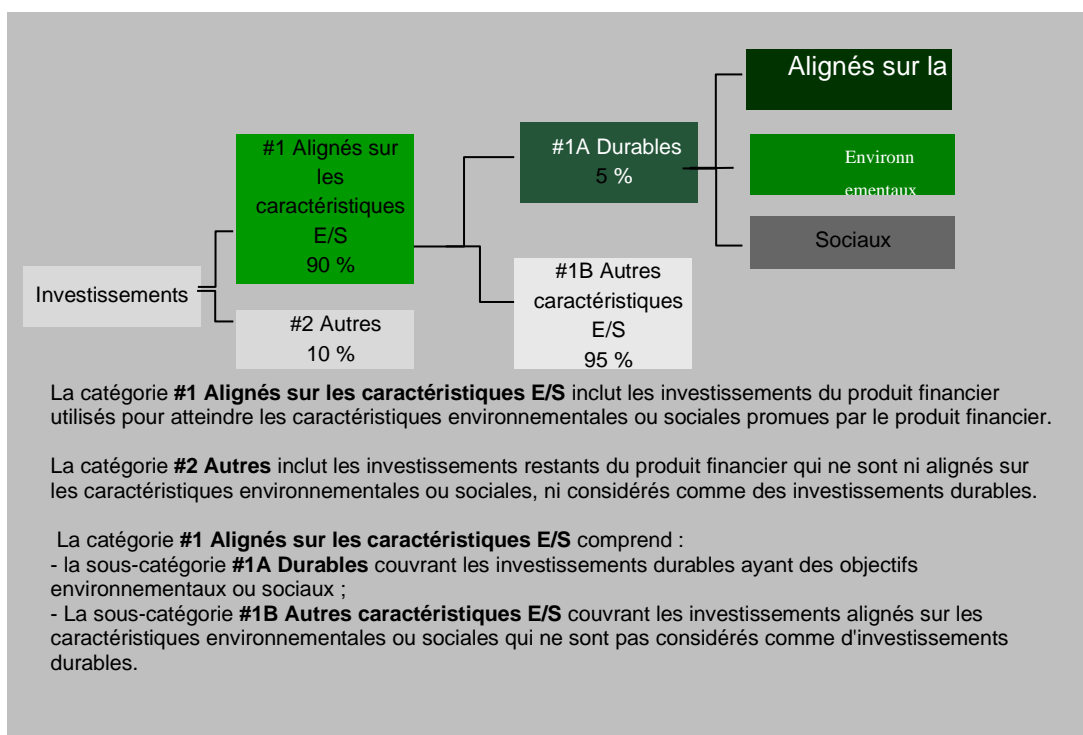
Alignés sur la

#1 Alignés sur les caractéristiques E/S
90 %

#1A Durables
5 %

Environn ementaux

Sociaux

Investissements

#1B Autres caractéristiques E/S
95 %

#2 Autres
10 %

La catégorie **#1 Alignés sur les caractéristiques E/S** inclut les investissements du produit financier utilisés pour atteindre les caractéristiques environnementales ou sociales promues par le produit financier.

La catégorie **#2 Autres** inclut les investissements restants du produit financier qui ne sont ni alignés sur les caractéristiques environnementales ou sociales, ni considérés comme des investissements durables.

La catégorie **#1 Alignés sur les caractéristiques E/S** comprend :
- la sous-catégorie **#1A Durables** couvrant les investissements durables ayant des objectifs environnementaux ou sociaux ;
- La sous-catégorie **#1B Autres caractéristiques E/S** couvrant les investissements alignés sur les caractéristiques environnementales ou sociales qui ne sont pas considérés comme d'investissements durables.